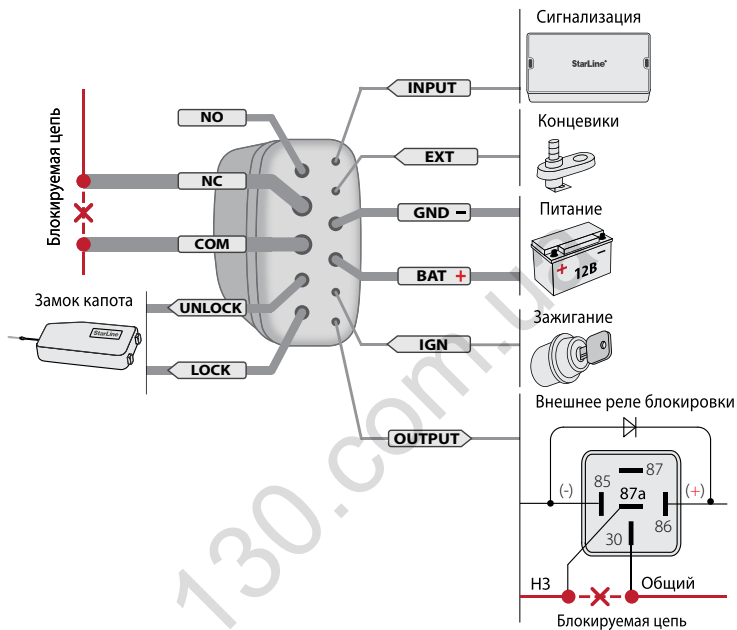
Сигнализация
StarLine
INPUT
NO
Концевики
EXT
Блокируемая цепь
NC
GND −
Питание
COM
BAT +
+ 12В
Замок капота
UNLOCK
StarLine
Зажигание
IGN
LOCK
Внешнее реле блокировки
OUTPUT
(-)
85
87
(+)
87а
86
30
НЗ
Общий
Блокируемая цепь
130.com.ua